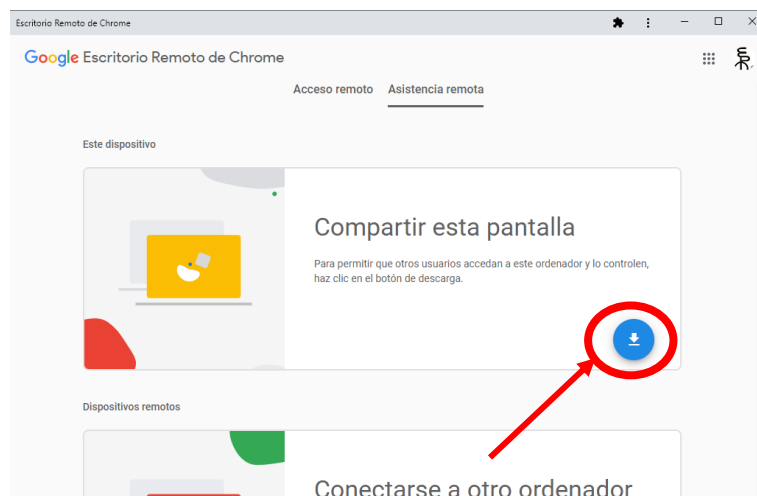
Escritorio Remoto de Chrome

Google Escritorio Remoto de Chrome

Acceso remoto Asistencia remota

Este dispositivo

Compartir esta pantalla

Para permitir que otros usuarios accedan a este ordenador y lo controlen, haz clic en el botón de descarga.

Dispositivos remotos

Conectarse a otro ordenador